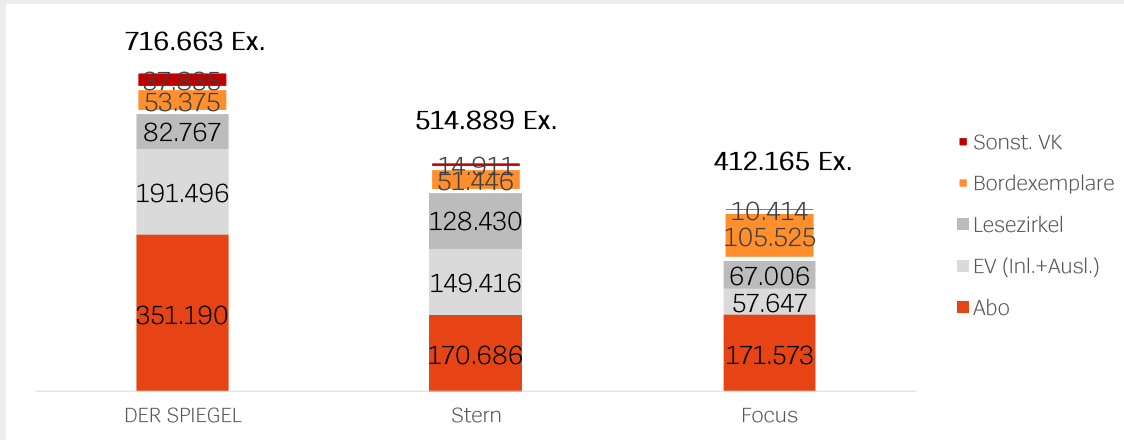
716.663 Ex.

37.835
53.375
82.767
191.496
351.190

514.889 Ex.

14.911
51.446
128.430
149.416
170.686

412.165 Ex.

10.414
105.525
67.006
57.647
171.573

DER SPIEGEL
Stern
Focus

Sonst. VK
Bordexemplare
Lesezirkel
EV (Inl.+Ausl.)
Abo